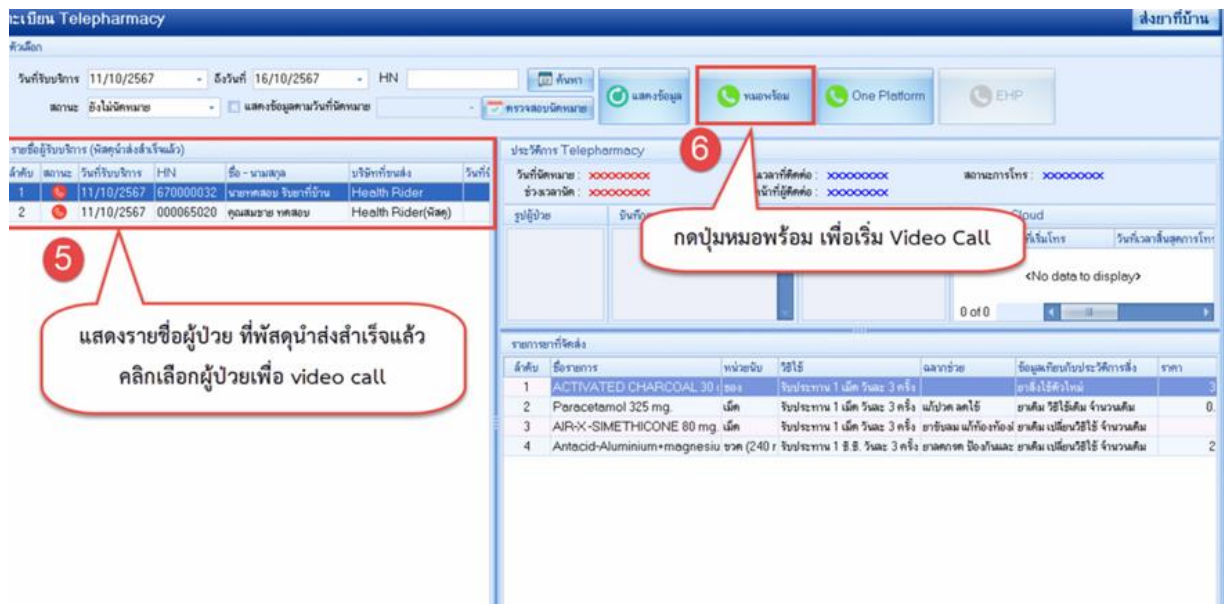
ะเบียน Telepharmacy

ส่งยาที่บ้าน

ตัวเลือก

วันที่รับบริการ 11/10/2567 ถึงวันที่ 16/10/2567 HN ค้นหา

สถานะ ยังไม่นัดหมาย แสดงข้อมูลตามวันที่นัดหมาย ตรวจสอบนัดหมาย

แสดงข้อมูล หมอพร้อม One Platform EHP

รายชื่อผู้รับบริการ (พัสดุนำส่งสำเร็จแล้ว)

| ลำดับ | สถานะ | วันที่รับบริการ | HN | ชื่อ - นามสกุล | บริษัทที่ขนส่ง | วันที่ |
|---|---|---|---|---|---|---|
| 1 | | 11/10/2567 | 670000032 | นายทดสอบ รับยาที่บ้าน | Health Rider | |
| 2 | | 11/10/2567 | 000065020 | คุณสมชาย ทดสอบ | Health Rider(พัสดุ) | |

5

แสดงรายชื่อผู้ป่วย ที่พัสดุนำส่งสำเร็จแล้ว คลิกเลือกผู้ป่วยเพื่อ video call

ประวัติการ Telepharmacy

วันที่นัดหมาย : xxxxxxxx
ช่วงเวลานัด : xxxxxxxx
เวลาที่ติดต่อ : xxxxxxxx
หน้าที่ผู้ติดต่อ : xxxxxxxx
สถานะการโทร : xxxxxxxx

6

กดปุ่มหมอพร้อม เพื่อเริ่ม Video Call

รูปผู้ป่วย บันทึก

Cloud

วันที่เริ่มโทร วันที่เวลาสิ้นสุดการโทร

<No data to display>

0 of 0

รายการยาที่จัดส่ง

| ลำดับ | ชื่อรายการ | หน่วยนับ | วิธีใช้ | ฉลากช่วย | ข้อมูลเกี่ยวกับประวัติการสั่ง | ราคา |
|---|---|---|---|---|---|---|
| 1 | ACTIVATED CHARCOAL 30 | ซอง | รับประทาน 1 เม็ด วันละ 3 ครั้ง | | ยาสั่งใช้ตัวใหม่ | 3 |
| 2 | Paracetamol 325 mg. | เม็ด | รับประทาน 1 เม็ด วันละ 3 ครั้ง | แก้ปวด ลดไข้ | ยาเดิม วิธีใช้เดิม จำนวนเดิม | 0. |
| 3 | AIR-X-SIMETHICONE 80 mg. | เม็ด | รับประทาน 1 เม็ด วันละ 3 ครั้ง | ยาขับลม แก้ท้องอืด | ยาเดิม เปลี่ยนวิธีใช้ จำนวนเดิม | |
| 4 | Antacid-Aluminium+magnesiu | ขวด (240 | รับประทาน 1 ช.ช. วันละ 3 ครั้ง | ยาลดกรด ป้องกันและ | ยาเดิม เปลี่ยนวิธีใช้ จำนวนเดิม | 2 |